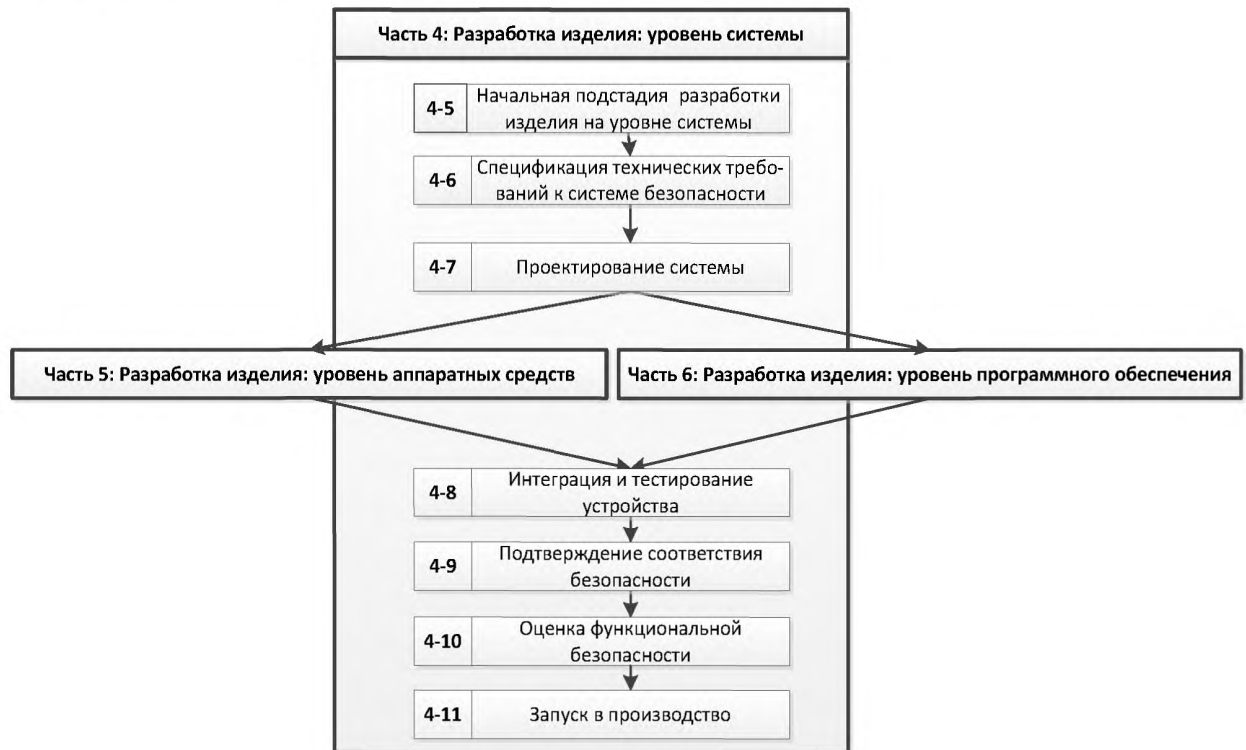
Часть 4: Разработка изделия: уровень системы

4-5 Начальная подстадия разработки изделия на уровне системы

4-6 Спецификация технических требований к системе безопасности

4-7 Проектирование системы

Часть 5: Разработка изделия: уровень аппаратных средств

Часть 6: Разработка изделия: уровень программного обеспечения

4-8 Интеграция и тестирование устройства

4-9 Подтверждение соответствия безопасности

4-10 Оценка функциональной безопасности

4-11 Запуск в производство